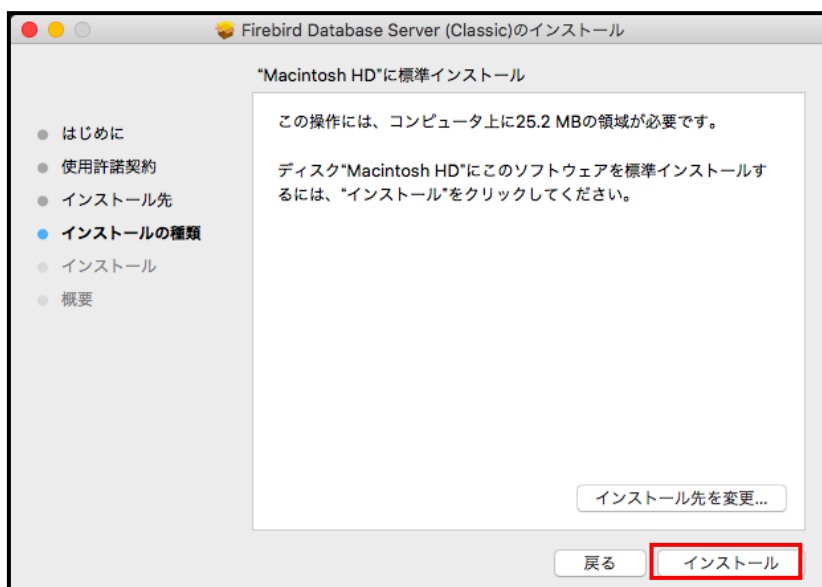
Firebird Database Server (Classic)のインストール

"Macintosh HD"に標準インストール

はじめに
使用許諾契約
インストール先
インストールの種類
インストール
概要

この操作には、コンピュータ上に25.2 MBの領域が必要です。

ディスク"Macintosh HD"にこのソフトウェアを標準インストールするには、"インストール"をクリックしてください。

インストール先を変更...

戻る
インストール